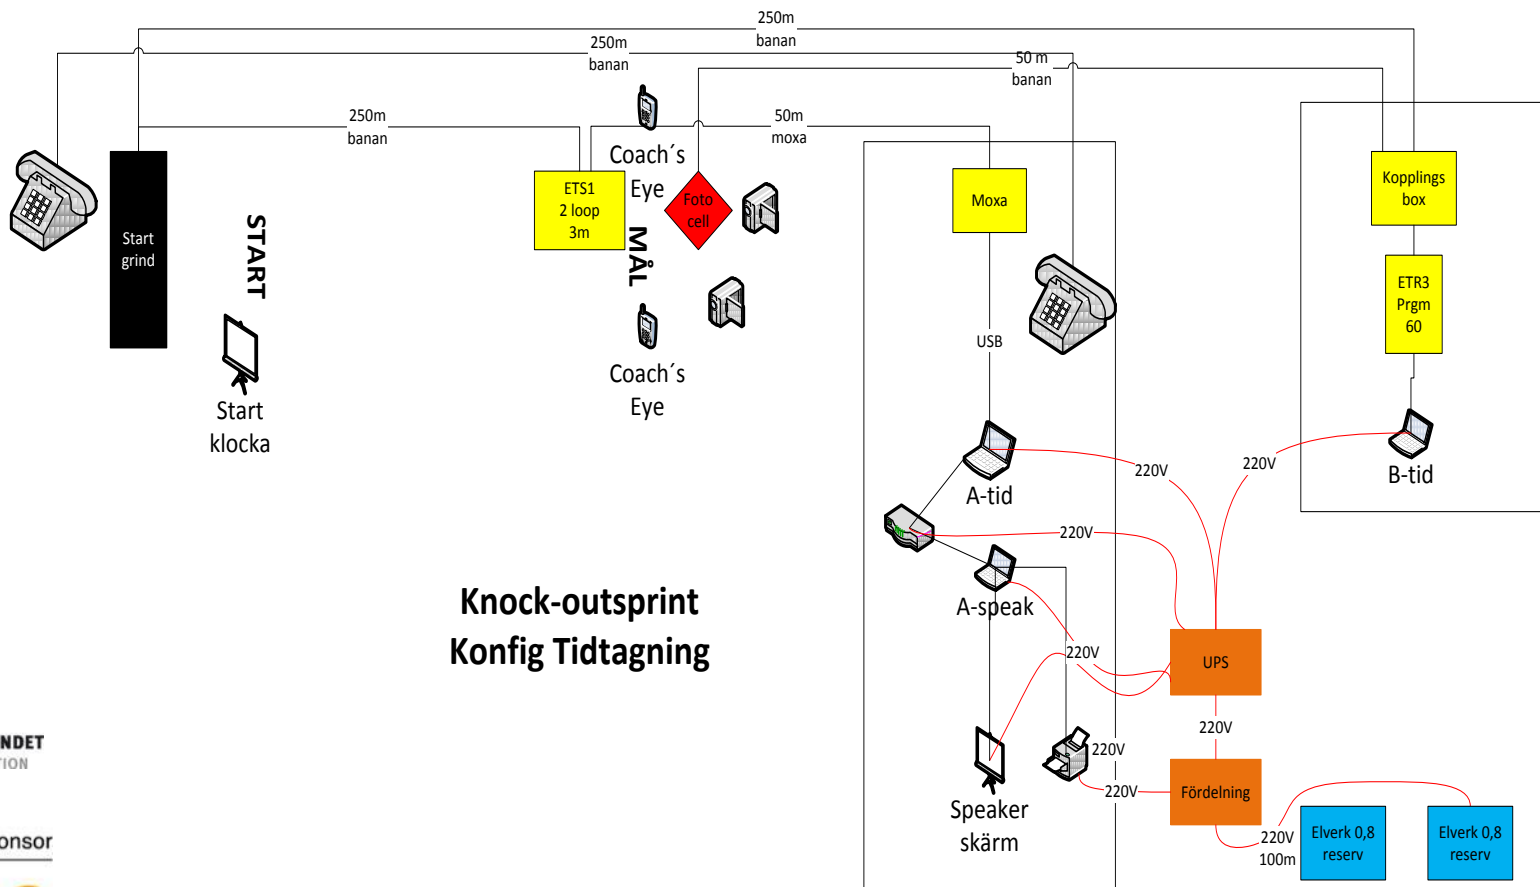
250m
banan
250m
banan
50 m
banan
250m
banan
50m
moxa
Start
grind
START
ETS1
2 loop
3m
Coach´s
Eye
Foto
cell
MÅL
Coach´s
Eye
Start
klocka
Moxa
USB
Kopplings
box
ETR3
Prgm
60
B-tid
220V
220V
A-tid
220V
A-speak
220V
UPS
220V
Fördelning
220V
220V
220V
100m
Elverk 0,8
reserv
Elverk 0,8
reserv
Speaker
skärm
Knock-outsprint
Konfig Tidtagning
NDET
TION
onsor